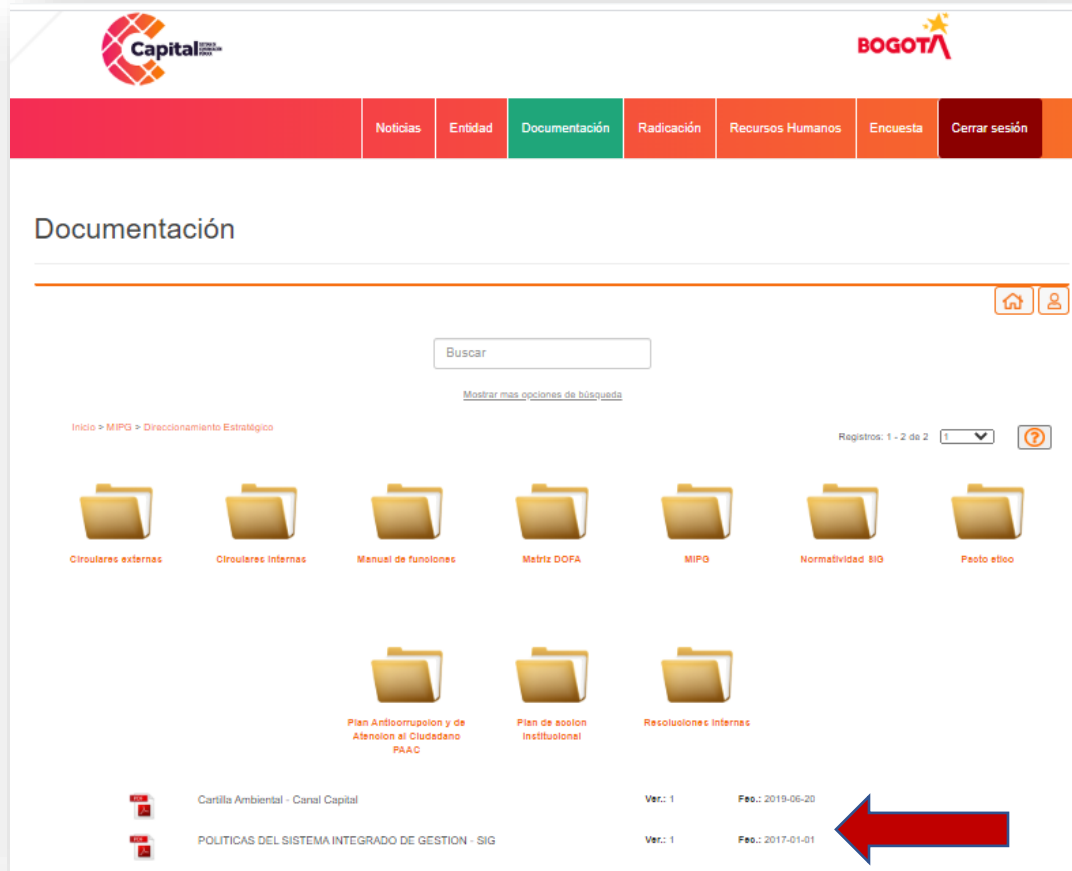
Capital

BOGOTÁ

Noticias | Entidad | Documentación | Radicación | Recursos Humanos | Encuesta | Cerrar sesión

Documentación

Buscar

Mostrar mas opciones de búsqueda

Inicio > MIPG > Direccionamiento Estratégico

Registros: 1 - 2 de 2 1

Circulares externas
Circulares internas
Manual de funciones
Matriz DOFA
MIPG
Normatividad SIG
Pacto etico

Plan Anticorrupcion y de Atencion al Ciudadano PAAC
Plan de accion institucional
Resoluciones internas

Cartilla Ambiental - Canal Capital Ver.: 1 Fec.: 2019-06-20
POLITICAS DEL SISTEMA INTEGRADO DE GESTION - SIG Ver.: 1 Fec.: 2017-01-01